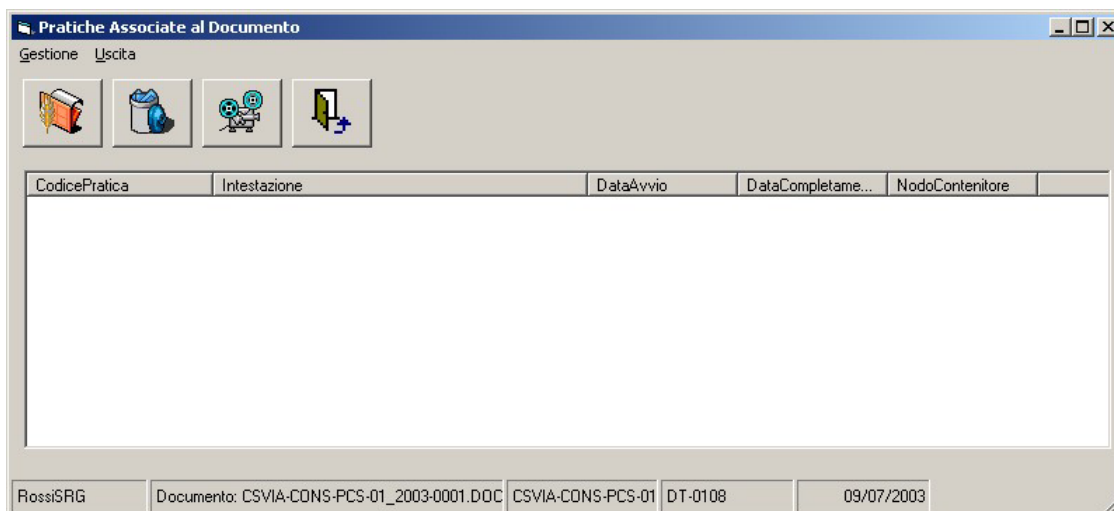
Pratiche Associate al Documento

Gestione Uscita

| CodicePratica | Intestazione | DataAvvio | DataCompletame... | NodoContenitore |
|---|---|---|---|---|

RossiSRG | Documento: CSVIA-CONS-PCS-01_2003-0001.DOC | CSVIA-CONS-PCS-01 | DT-0108 | 09/07/2003